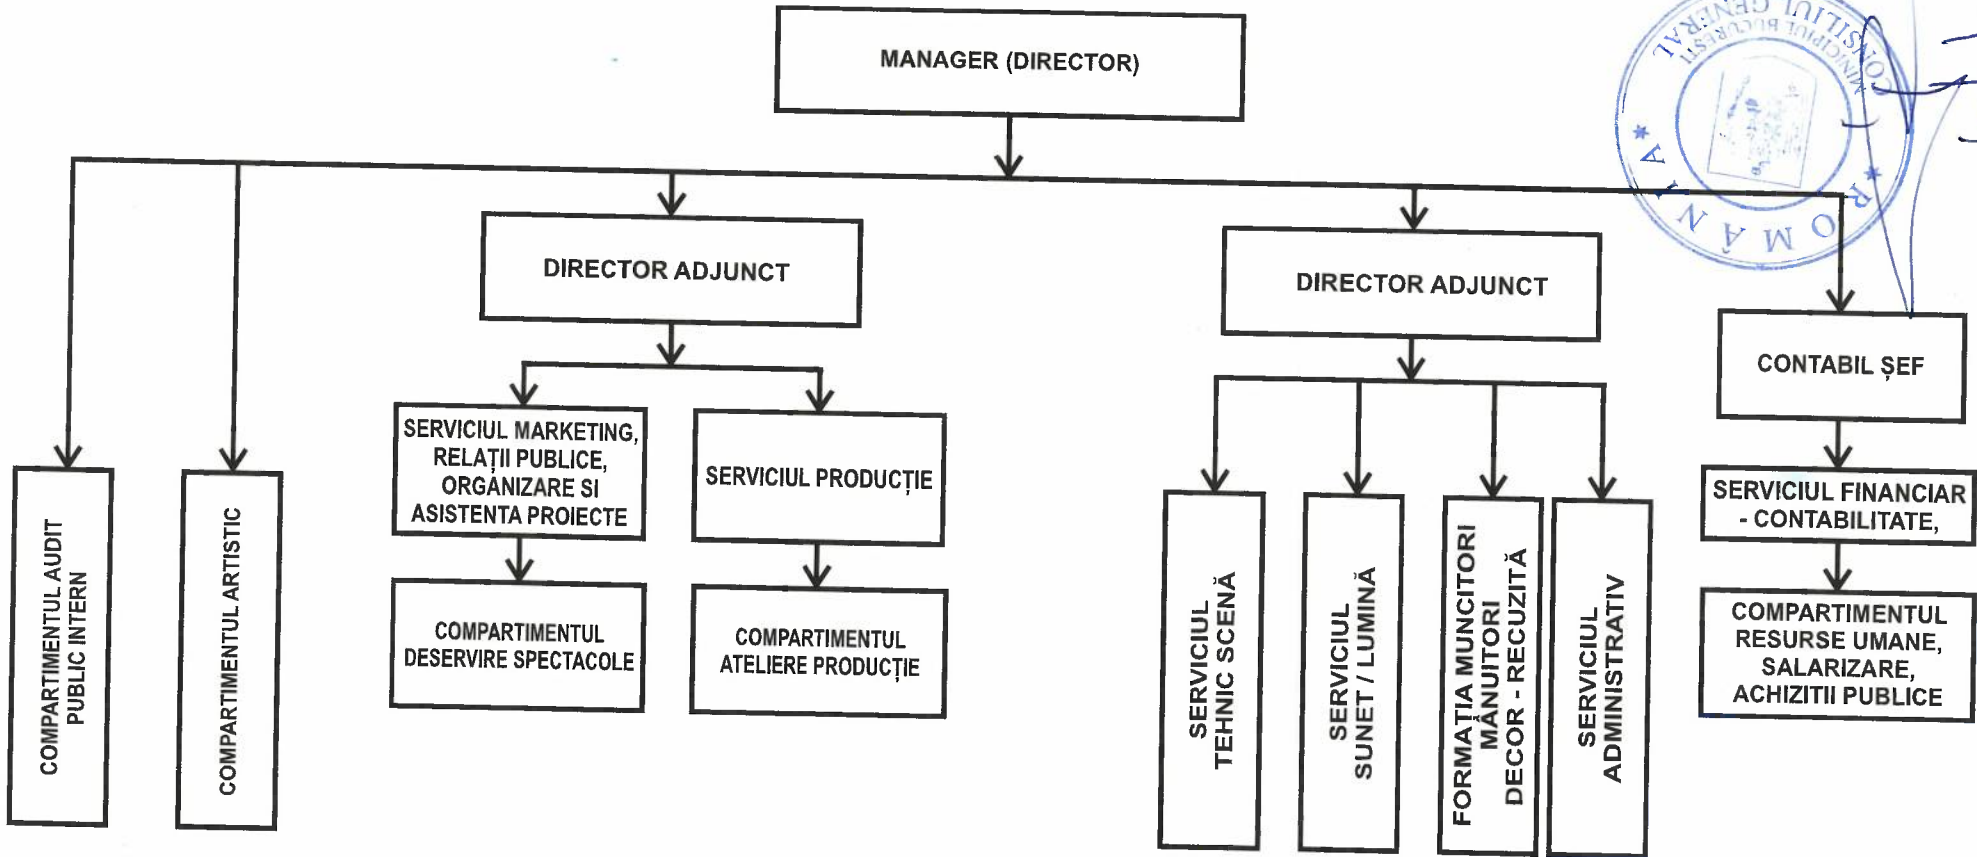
MANAGER (DIRECTOR)

COMPARTIMENTUL AUDIT PUBLIC INTERN

COMPARTIMENTUL ARTISTIC

DIRECTOR ADJUNCT

SERVICIUL MARKETING, RELAȚII PUBLICE, ORGANIZARE SI ASISTENTA PROIECTE

COMPARTIMENTUL DESERVIRE SPECTACOLE

SERVICIUL PRODUCȚIE

COMPARTIMENTUL ATELIERE PRODUCȚIE

DIRECTOR ADJUNCT

SERVICIUL TEHNIC SCENĂ

SERVICIUL SUNET / LUMINĂ

FORMAȚIA MUNCITORI MÂNUITORI DECOR - RECUZITĂ

SERVICIUL ADMINISTRATIV

CONTABIL ȘEF

SERVICIUL FINANCIAR - CONTABILITATE,

COMPARTIMENTUL RESURSE UMANE, SALARIZARE, ACHIZIȚII PUBLICE

CONSILIUL GENERAL MUNICIPIUL BUCUREȘTI ROMÂNIA